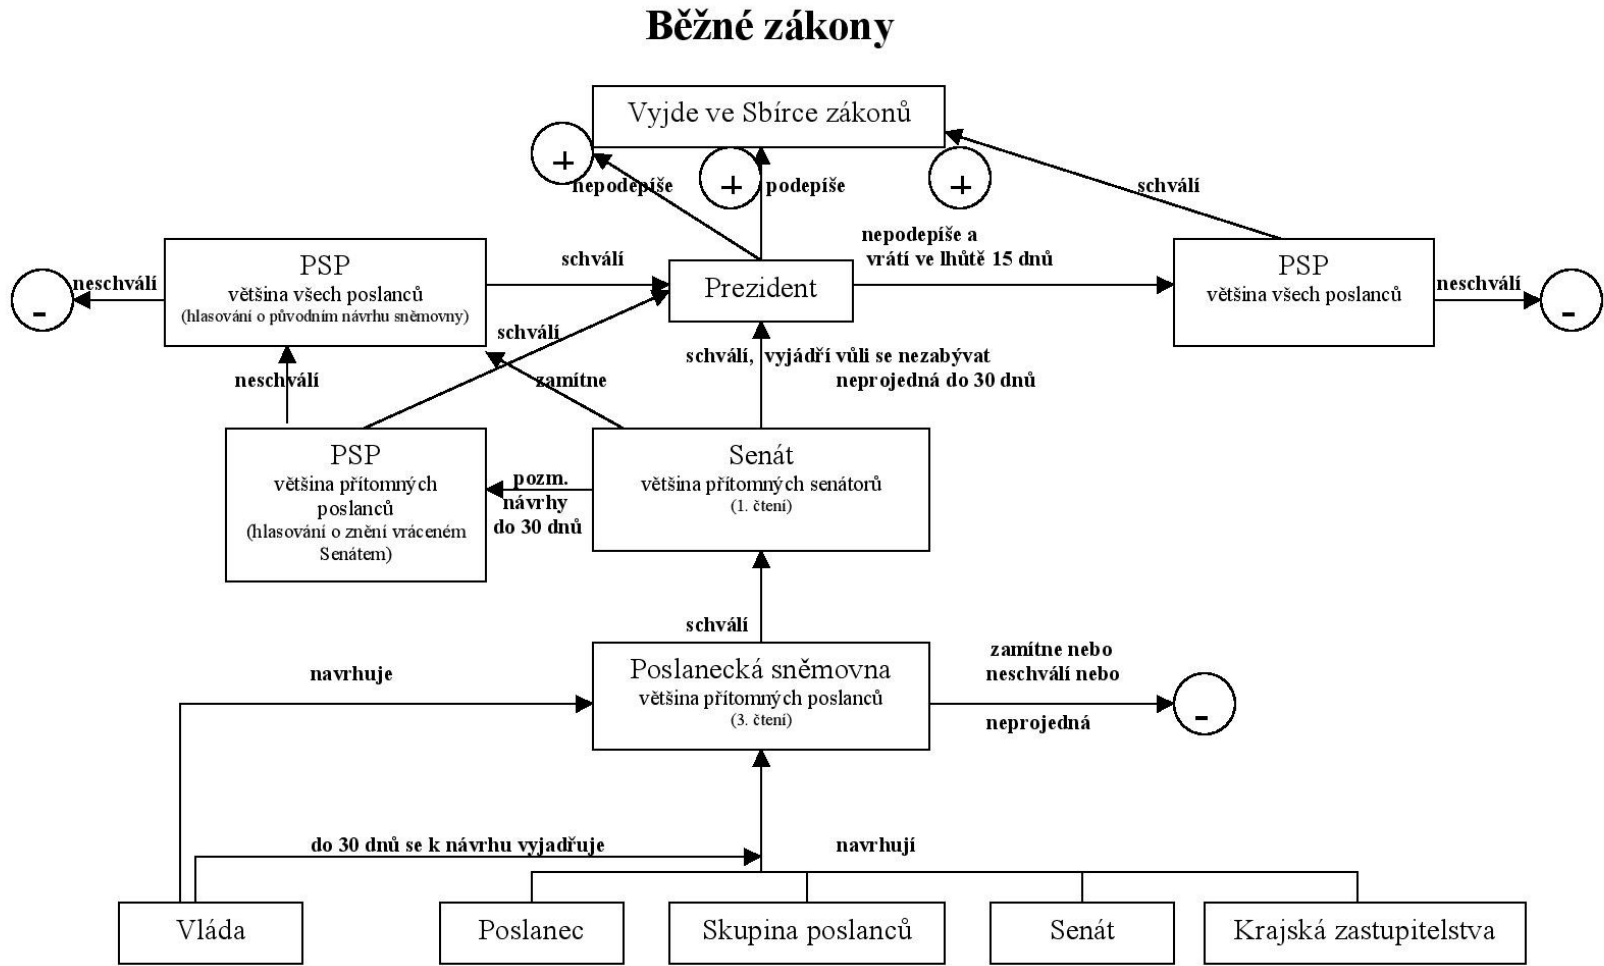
Běžné zákony

Vyjde ve Sbírce zákonů

+

nepodepíše

+

podepíše

+

schválí

PSP
většina všech poslanců
(hlasování o původním návrhu sněmovny)

-

neschválí

schválí

Prezident

nepodepíše a vrátí ve lhůtě 15 dnů

PSP
většina všech poslanců

neschválí

-

schválí

neschválí

zamítne

schválí, vyjádří vůli se nezabývat
neprojedná do 30 dnů

PSP
většina přítomných poslanců
(hlasování o znění vráceném Senátem)

pozm. návrhy do 30 dnů

Senát
většina přítomných senátorů
(1. čtení)

schválí

navrhuje

Poslanecká sněmovna
většina přítomných poslanců
(3. čtení)

zamítne nebo neschválí nebo neprojedná

-

do 30 dnů se k návrhu vyjadřuje

navrhují

Vláda

Poslanec

Skupina poslanců

Senát

Krajská zastupitelstva